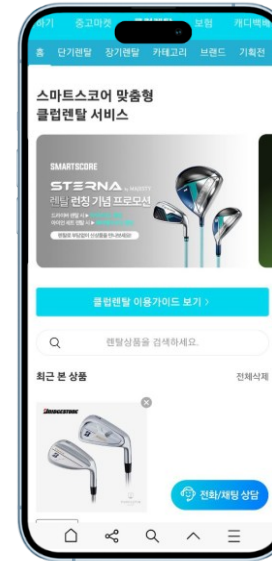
중고마켓 보험 캐디백
홈 단기렌탈 장기렌탈 카테고리 브랜드 기획전

스마트스코어 맞춤형
클럽렌탈 서비스

SMARTSCORE
STERNA
렌탈 런칭 기념 프로모션

클럽렌탈 이용가이드 보기 >

렌탈상품을 검색하세요.

최근 본 상품 전체삭제

BRIDGESTONE

전화/채팅 상담